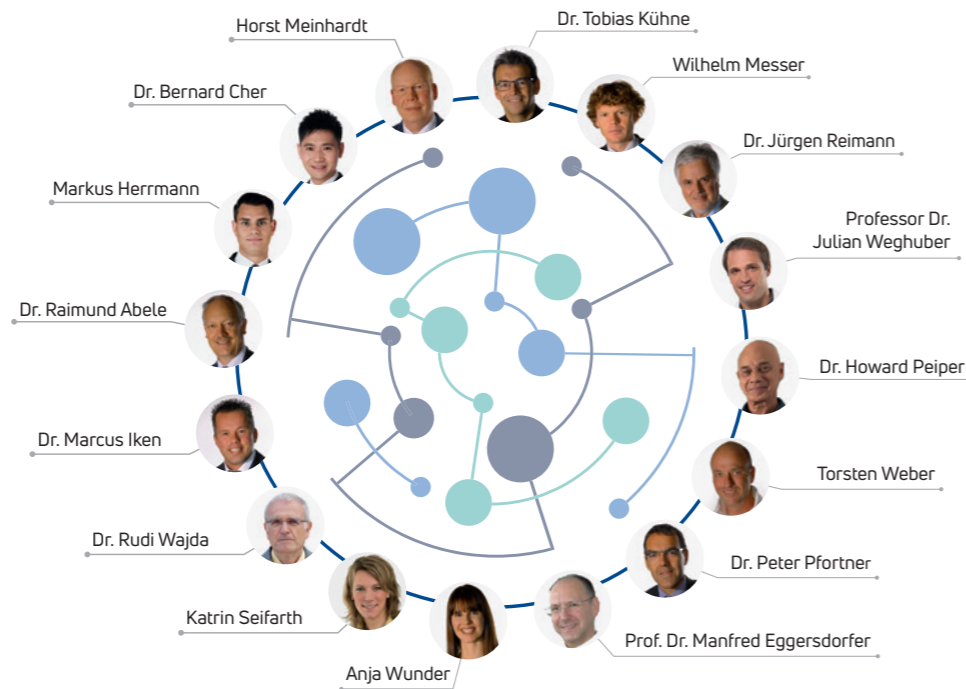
Horst Meinhardt
Dr. Tobias Kühne
Wilhelm Messer
Dr. Bernard Cher
Dr. Jürgen Reimann
Markus Herrmann
Professor Dr. Julian Weghuber
Dr. Raimund Abele
Dr. Howard Peiper
Dr. Marcus Iken
Torsten Weber
Dr. Rudi Wajda
Dr. Peter Pfortner
Katrin Seifarth
Prof. Dr. Manfred Eggersdorfer
Anja Wunder